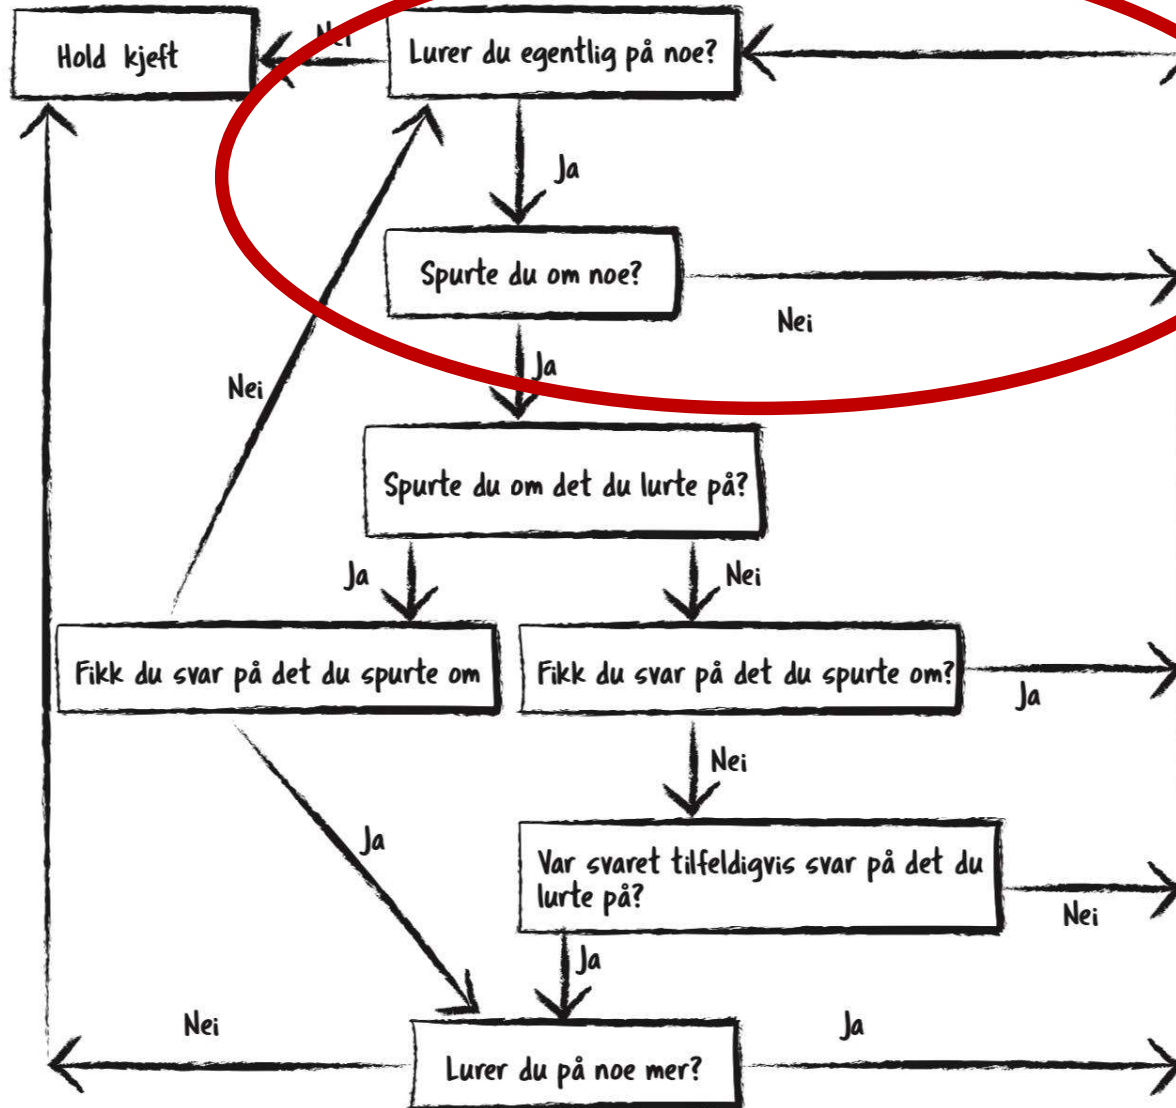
Hold kjeft

Nei

Lurer du egentlig på noe?

Ja

Spurte du om noe?

Nei

Ja

Nei

Spurte du om det du lurte på?

Ja

Nei

Fikk du svar på det du spurte om

Fikk du svar på det du spurte om?

Ja

Nei

Ja

Var svaret tilfeldigvis svar på det du lurte på?

Nei

Ja

Nei

Ja

Lurer du på noe mer?